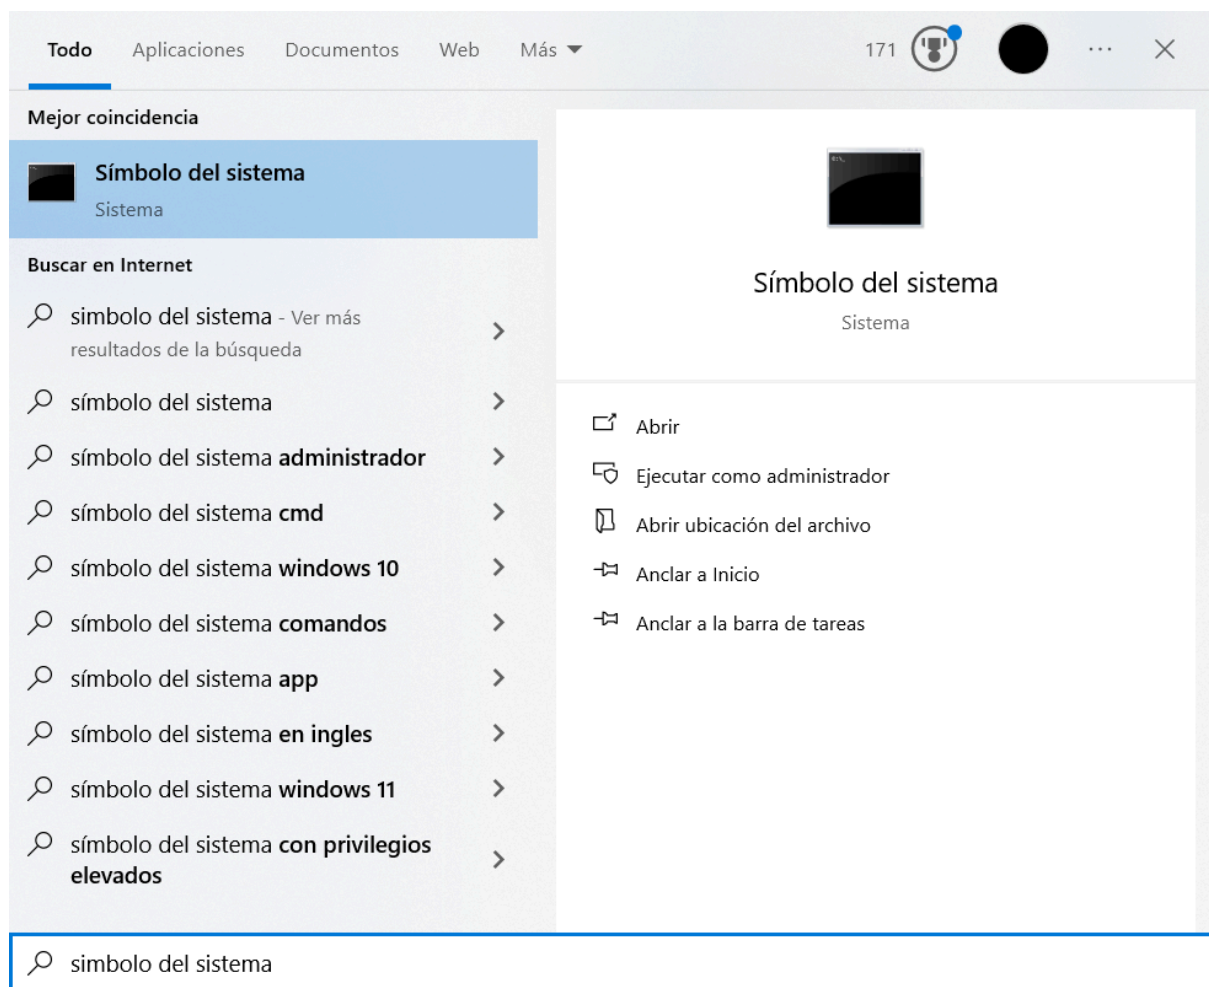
Todo Aplicaciones Documentos Web Más

171

Mejor coincidencia

Símbolo del sistema
Sistema

Buscar en Internet

simbolo del sistema - Ver más resultados de la búsqueda

símbolo del sistema

símbolo del sistema administrador

símbolo del sistema cmd

símbolo del sistema windows 10

símbolo del sistema comandos

símbolo del sistema app

símbolo del sistema en ingles

símbolo del sistema windows 11

símbolo del sistema con privilegios elevados

Símbolo del sistema
Sistema

Abrir

Ejecutar como administrador

Abrir ubicación del archivo

Anclar a Inicio

Anclar a la barra de tareas

simbolo del sistema